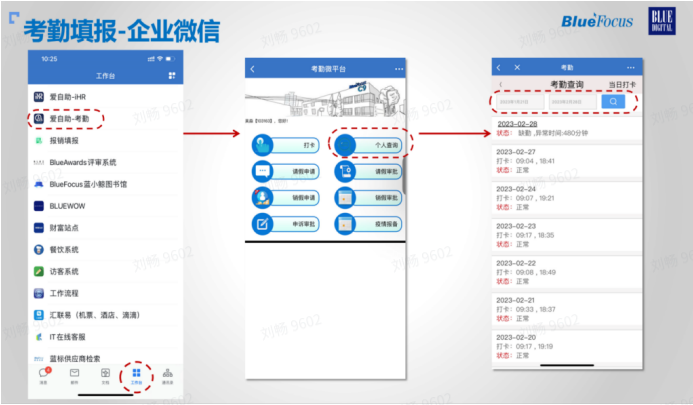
考勤填报-企业微信

BlueFocus

BLUE DIGITAL

10:25

工作台

爱自助-iHR

爱自助-考勤

报销填报

BlueAwards评审系统

BlueFocus蓝小鲸图书馆

BLUEWOW

财富站点

餐饮系统

访客系统

工作流程

汇联易（机票、酒店、滴滴）

IT在线客服

蓝标供应商检索

消息 邮件 文档 工作台 通讯录

考勤微平台

打卡

个人查询

请假申请

请假审批

销假申请

销假审批

申诉审批

疫情报备

考勤

考勤查询

当日打卡

2023-02-28

状态：缺勤，异常时间:480分钟

2023-02-27

打卡：09:04，18:41

状态：正常

2023-02-24

打卡：09:07，19:21

状态：正常

2023-02-23

打卡：09:17，18:35

状态：正常

2023-02-22

打卡：09:08，18:49

状态：正常

2023-02-21

打卡：09:33，18:37

状态：正常

2023-02-20

打卡：09:17，19:19

状态：正常

刘畅 9602